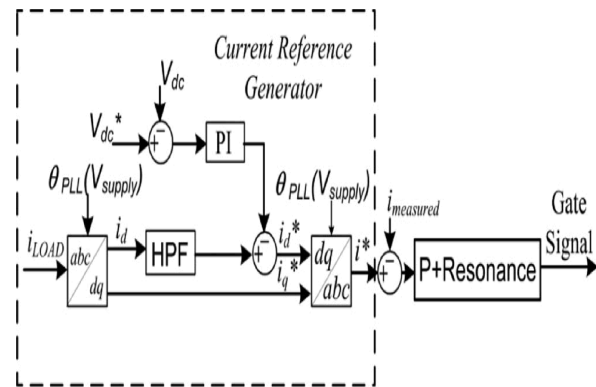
Current Reference Generator

$V_{dc}$

$V_{dc}^*$

+

−

PI

$\theta_{PLL}(V_{supply})$

$\theta_{PLL}(V_{supply})$

$i_{measured}$

Gate Signal

$i_{LOAD}$

abc

dq

$i_d$

HPF

+

−

$i_d^*$

$i_q^*$

dq

abc

$i^*$

+

−

P+Resonance